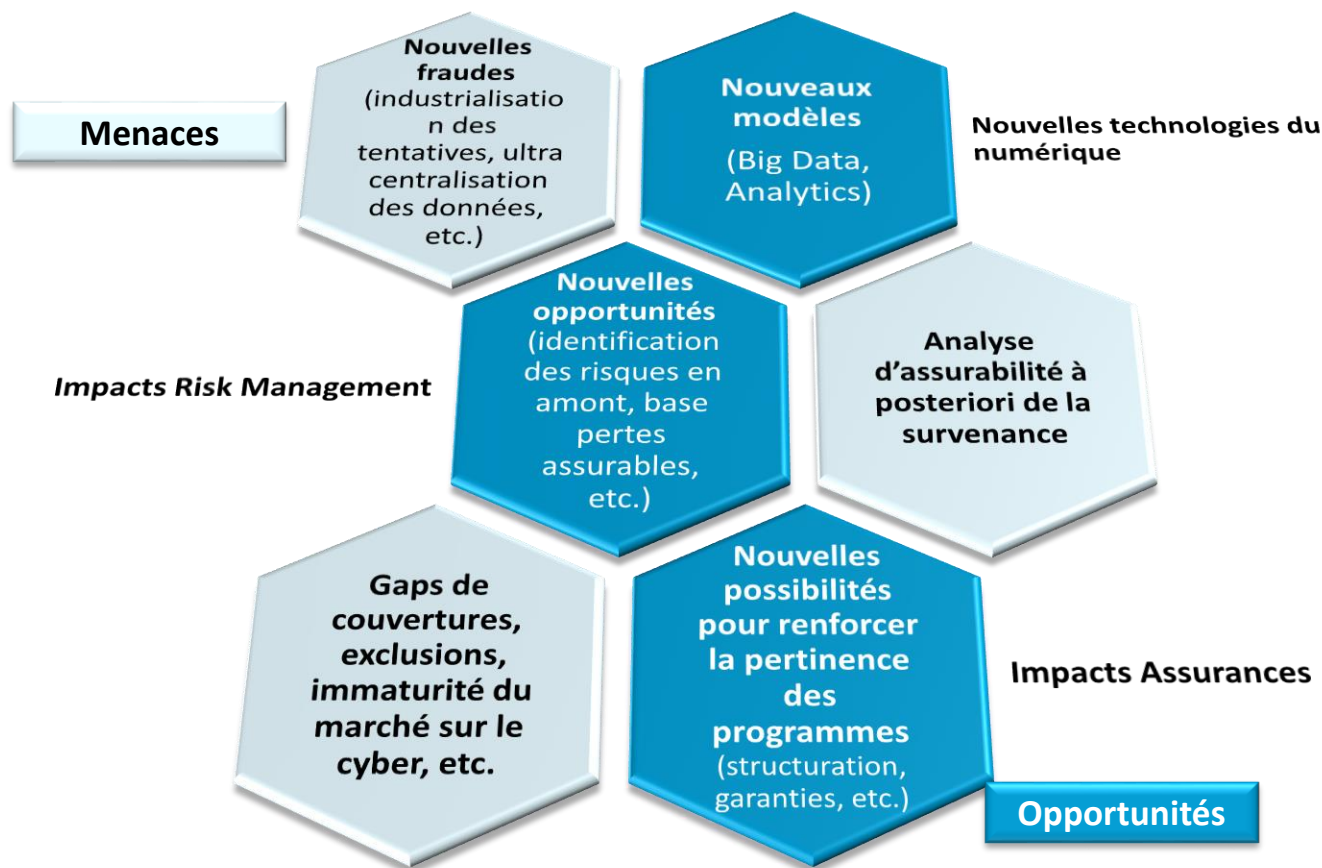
Menaces

Nouvelles fraudes (industrialisation des tentatives, ultra centralisation des données, etc.)

Nouveaux modèles (Big Data, Analytics)

Nouvelles technologies du numérique

Impacts Risk Management

Nouvelles opportunités (identification des risques en amont, base pertes assurables, etc.)

Analyse d'assurabilité à posteriori de la survenance

Gaps de couvertures, exclusions, immaturité du marché sur le cyber, etc.

Nouvelles possibilités pour renforcer la pertinence des programmes (structuration, garanties, etc.)

Impacts Assurances

Opportunités